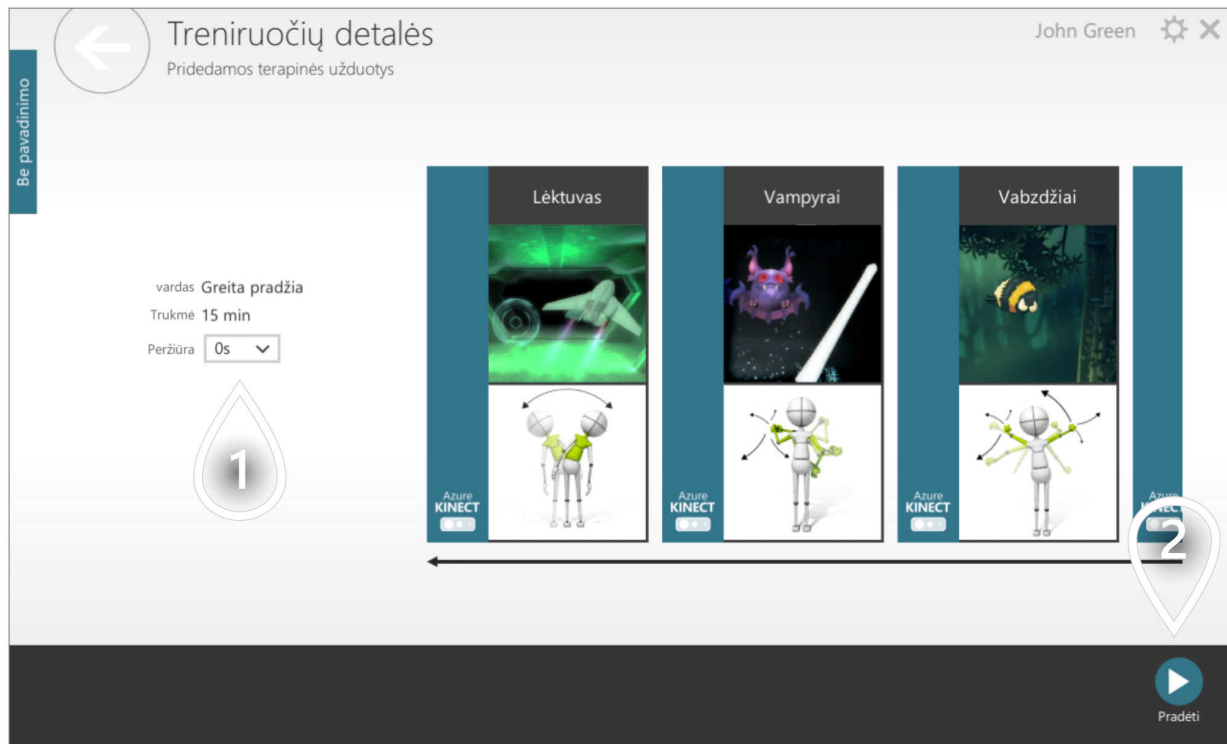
Treniruočių detalės
Pridedamos terapinės užduotys

John Green

Be pavadinimo

vardas Greita pradžia
Trukmė 15 min
Peržiūra 0s

1

Lėktuvas

Azure KINECT

Vampyrai

Azure KINECT

Vabzdžiai

Azure KINECT

Azure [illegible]

2

Pradėti